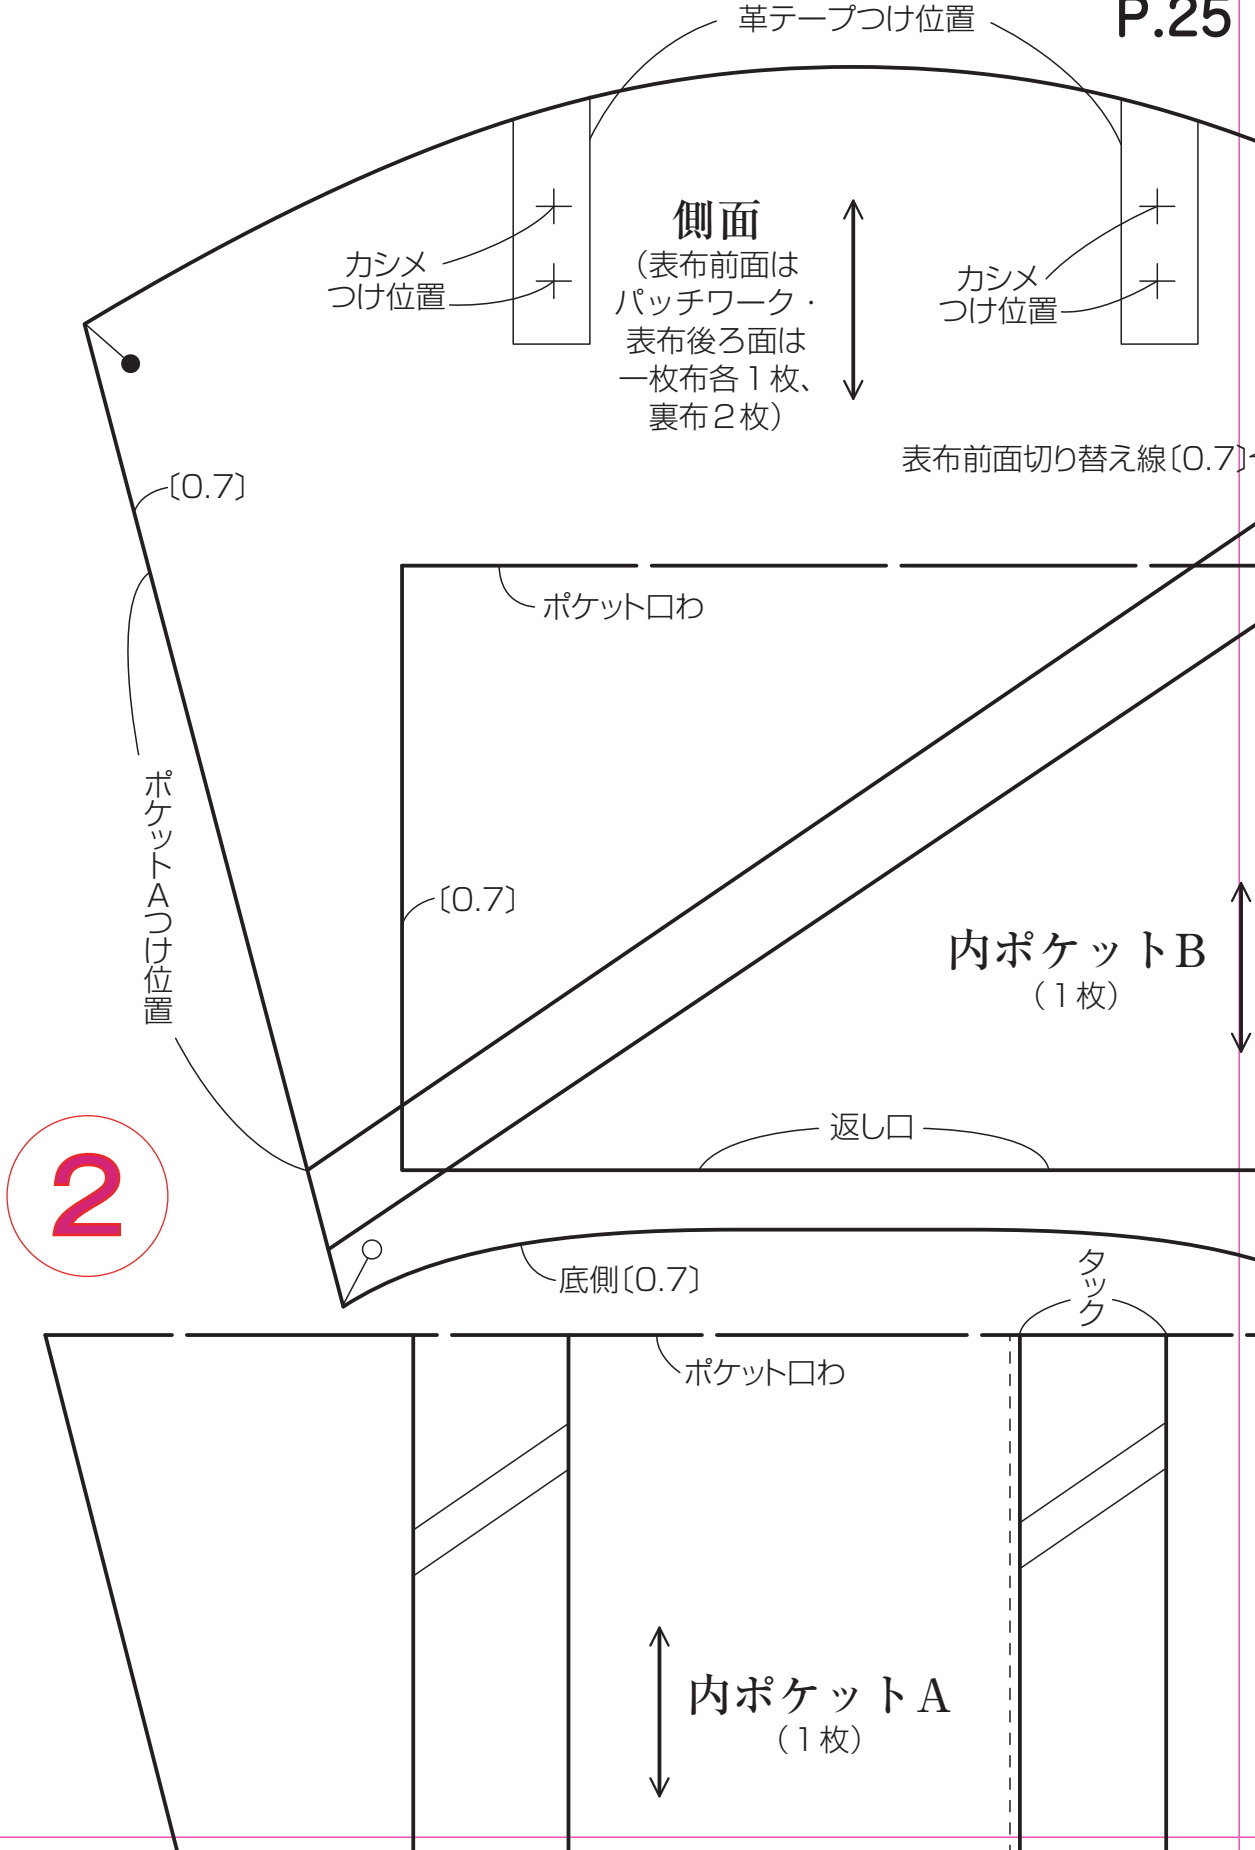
革テープつけ位置

P.25

側面
(表布前面は
パッチワーク・
表布後ろ面は
一枚布各1枚、
裏布2枚)

カシメ
つけ位置

カシメ
つけ位置

表布前面切り替え線〔0.7〕

〔0.7〕

ポケット口わ

ポケットAつけ位置

〔0.7〕

内ポケットB
(1枚)

返し口

2

底側〔0.7〕

タック

ポケット口わ

内ポケットA
(1枚)